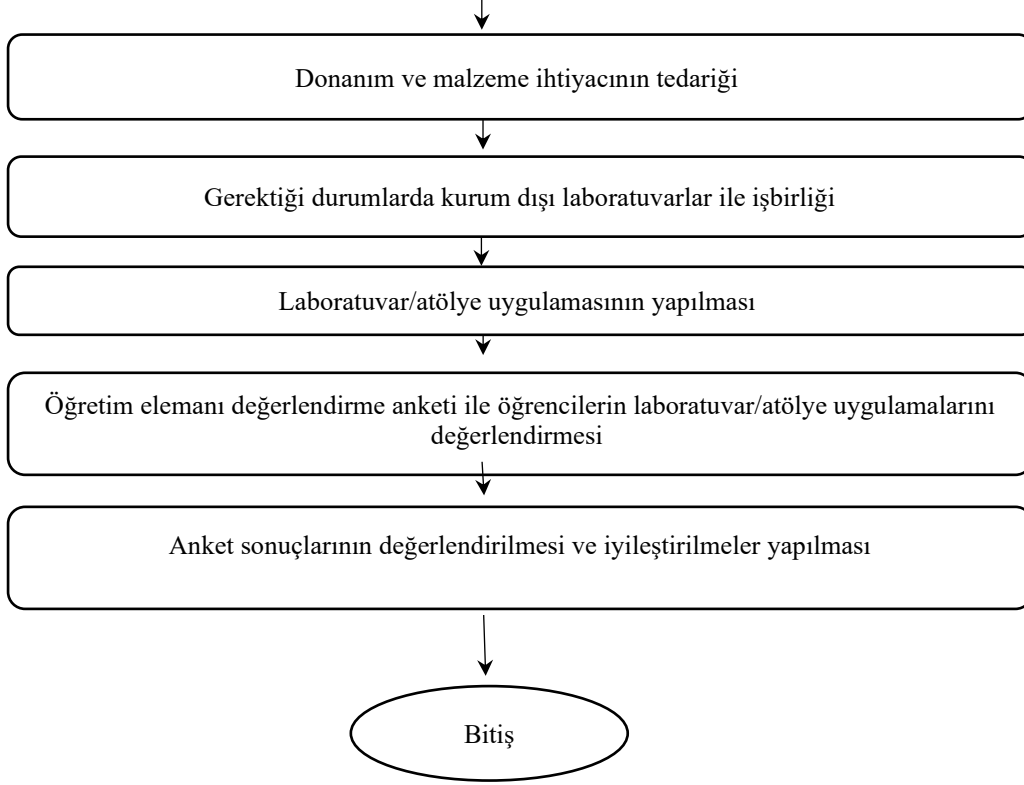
Donanım ve malzeme ihtiyacının tedariği

Gerektiği durumlarda kurum dışı laboratuvarlar ile işbirliği

Laboratuvar/atölye uygulamasının yapılması

Öğretim elemanı değerlendirme anketi ile öğrencilerin laboratuvar/atölye uygulamalarını değerlendirmesi

Anket sonuçlarının değerlendirilmesi ve iyileştirilmeler yapılması

Bitiş